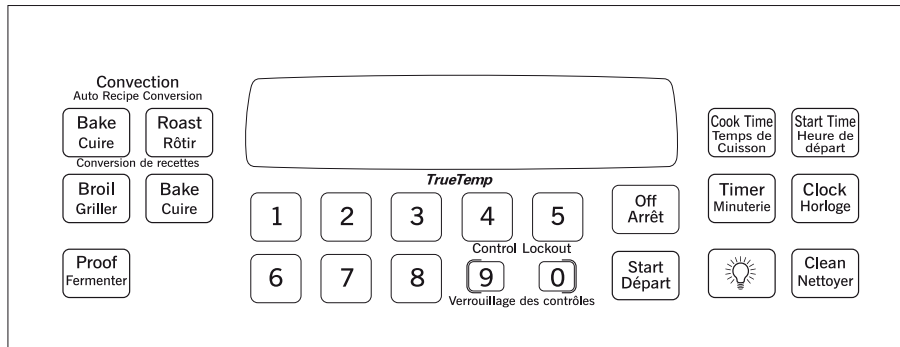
Convection
Auto Recipe Conversion

Bake
Cuire

Roast
Rôtir

Conversion de recettes

Broil
Griller

Bake
Cuire

Proof
Fermenter

TrueTemp

1 2 3 4 5

Control Lockout

6 7 8 9 0

Verrouillage des contrôles

Off
Arrêt

Start
Départ

Cook Time
Temps de Cuisson

Start Time
Heure de départ

Timer
Minuterie

Clock
Horloge

Clean
Nettoyer